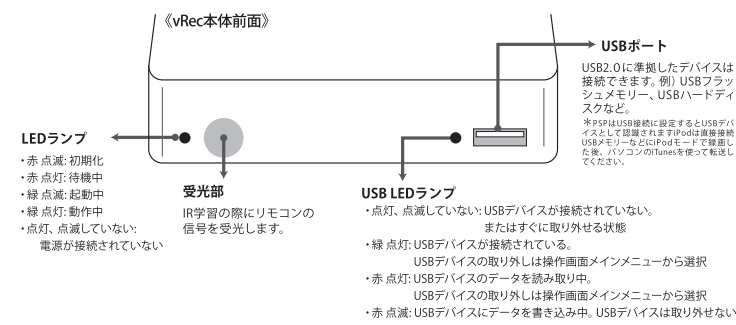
《vRec本体前面》

USBポート

USB2.0に準拠したデバイスは接続できます。例）USBフラッシュメモリー、USBハードディスクなど。

＊PSPはUSB接続に設定するとUSBデバイスとして認識されますiPodは直接接続USBメモリーなどにiPodモードで録画した後、パソコンのiTunesを使って転送してください。

LEDランプ

・赤 点滅: 初期化
・赤 点灯: 待機中
・緑 点滅: 起動中
・緑 点灯: 動作中
・点灯、点滅していない: 電源が接続されていない

受光部

IR学習の際にリモコンの信号を受光します。

USB LEDランプ

・点灯、点滅していない: USBデバイスが接続されていない。
またはすぐに取り外せる状態
・緑 点灯: USBデバイスが接続されている。
USBデバイスの取り外しは操作画面メインメニューから選択
・赤 点灯: USBデバイスのデータを読み取り中。
USBデバイスの取り外しは操作画面メインメニューから選択
・赤 点滅: USBデバイスにデータを書き込み中。USBデバイスは取り外せない